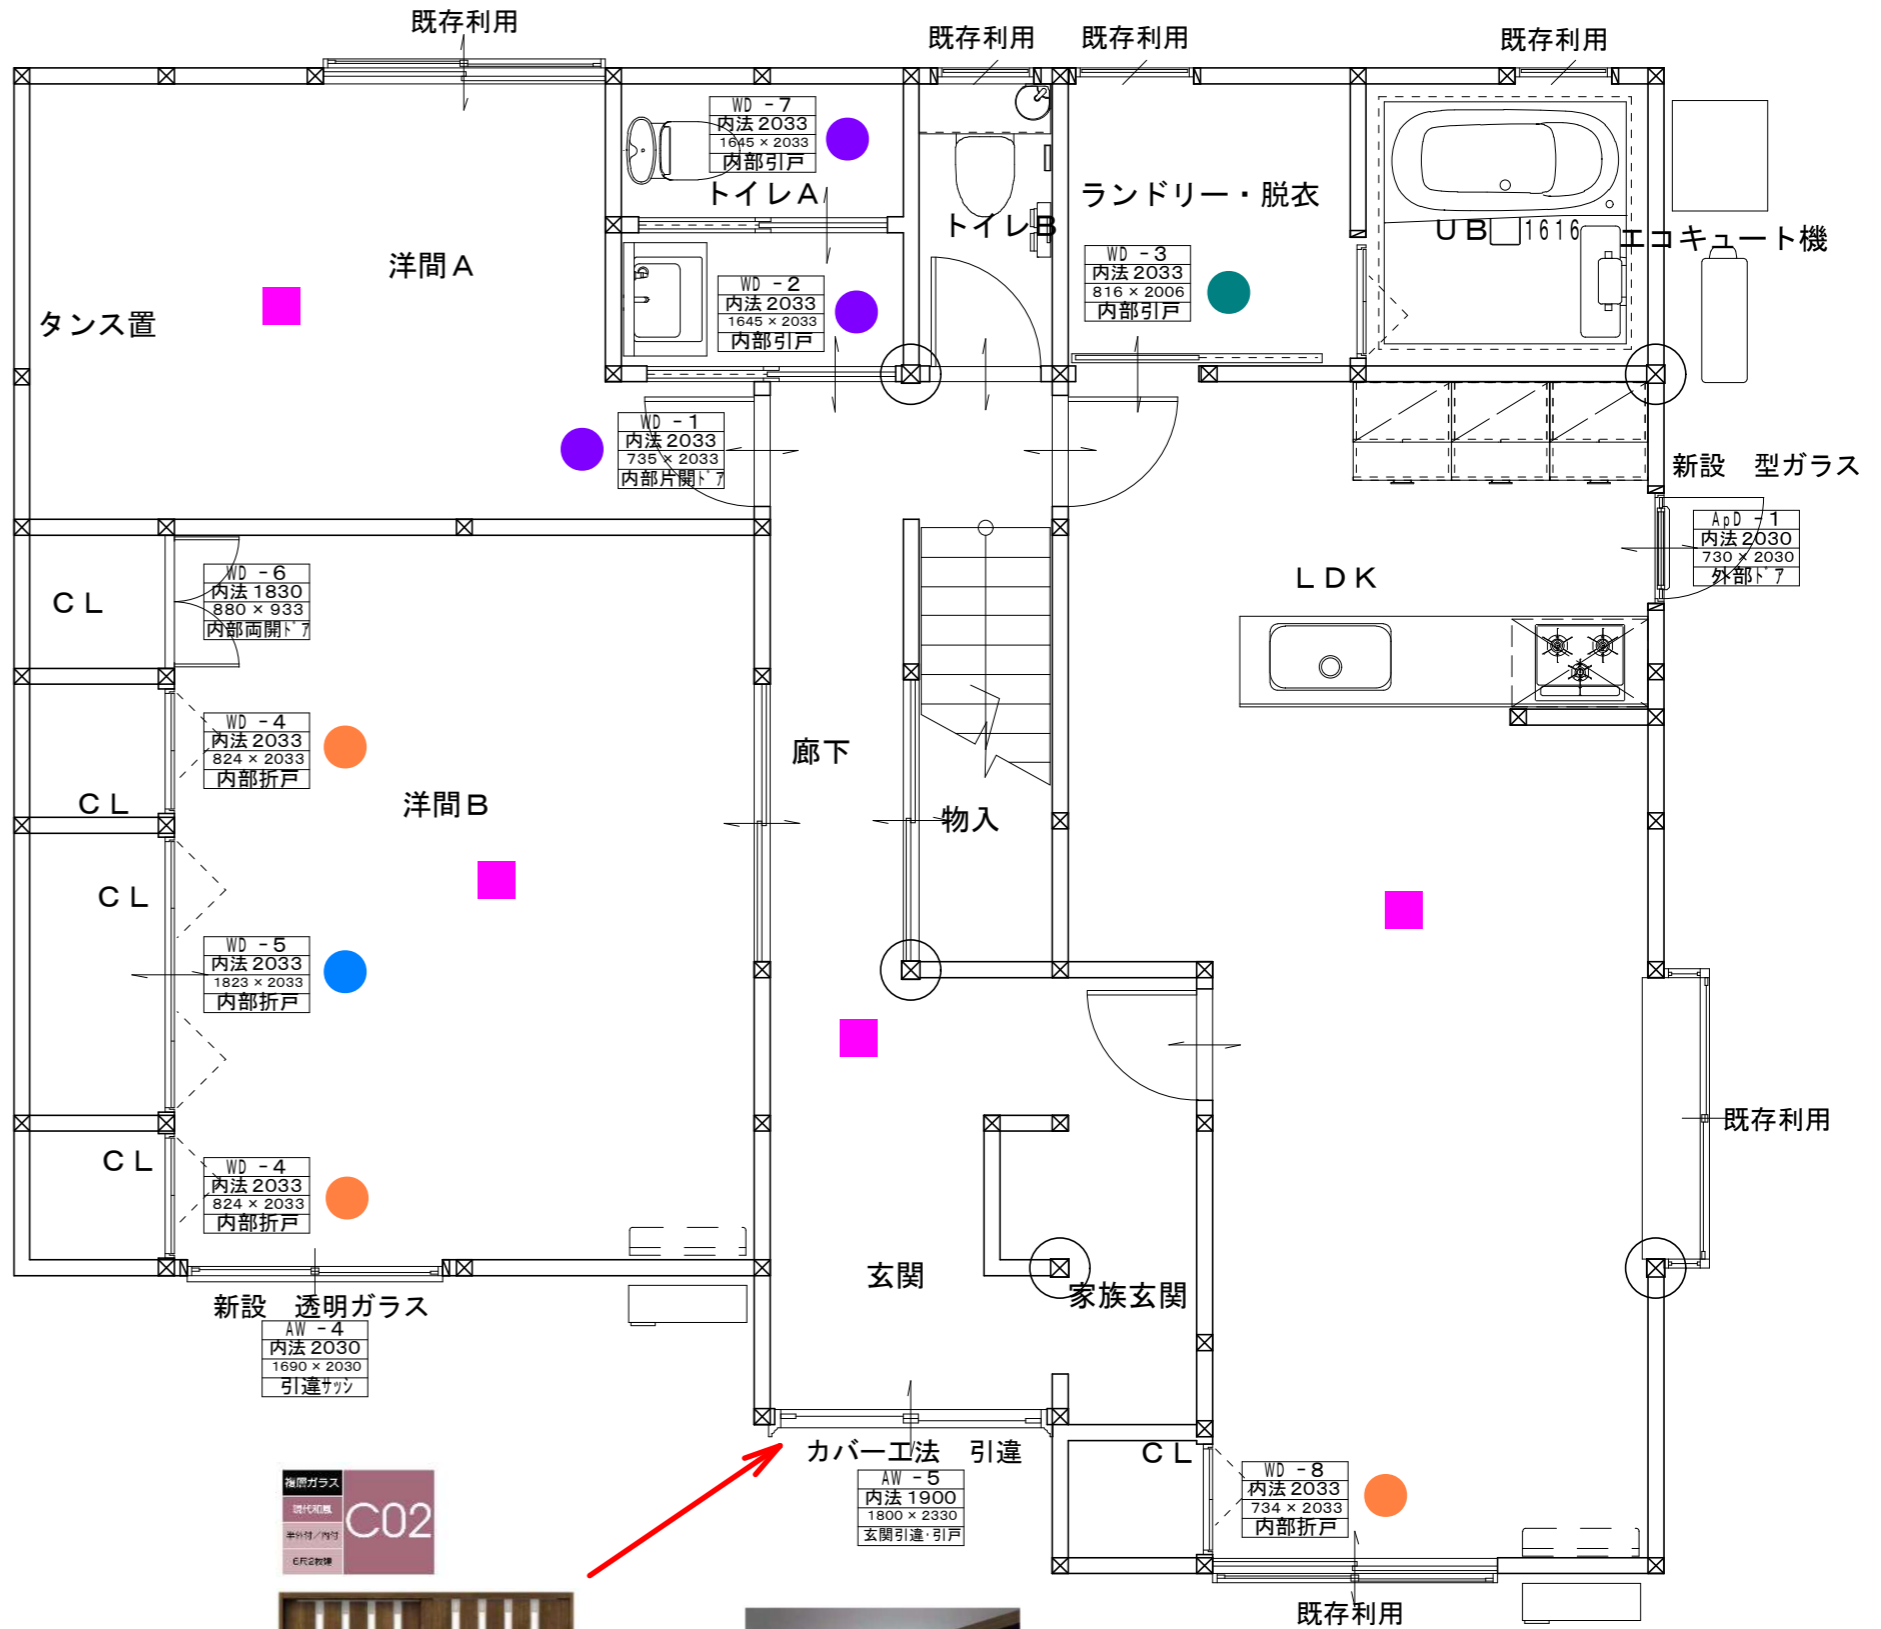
既存利用

既存利用

既存利用

既存利用

WD －7
内法 2033
1645 × 2033
内部引戸

トイレA

トイレB

ランドリー・脱衣

UB 1616

エコキュート機

洋間A

タンス置

WD －2
内法 2033
1645 × 2033
内部引戸

WD －3
内法 2033
816 × 2006
内部引戸

WD －1
内法 2033
735 × 2033
内部片開ドア

新設　型ガラス

ApD －1
内法 2030
730 × 2030
外部ドア

CL

WD －6
内法 1830
880 × 933
内部両開ドア

LDK

WD －4
内法 2033
824 × 2033
内部折戸

廊下

CL

洋間B

物入

CL

WD －5
内法 2033
1823 × 2033
内部折戸

既存利用

CL

WD －4
内法 2033
824 × 2033
内部折戸

玄関

家族玄関

新設　透明ガラス

AW －4
内法 2030
1690 × 2030
引違サッシ

カバー工法　引違

AW －5
内法 1900
1800 × 2330
玄関引違･引戸

CL

WD －8
内法 2033
734 × 2033
内部折戸

既存利用

複層ガラス
現代和風
半外付/内付
6尺2枚建

C02